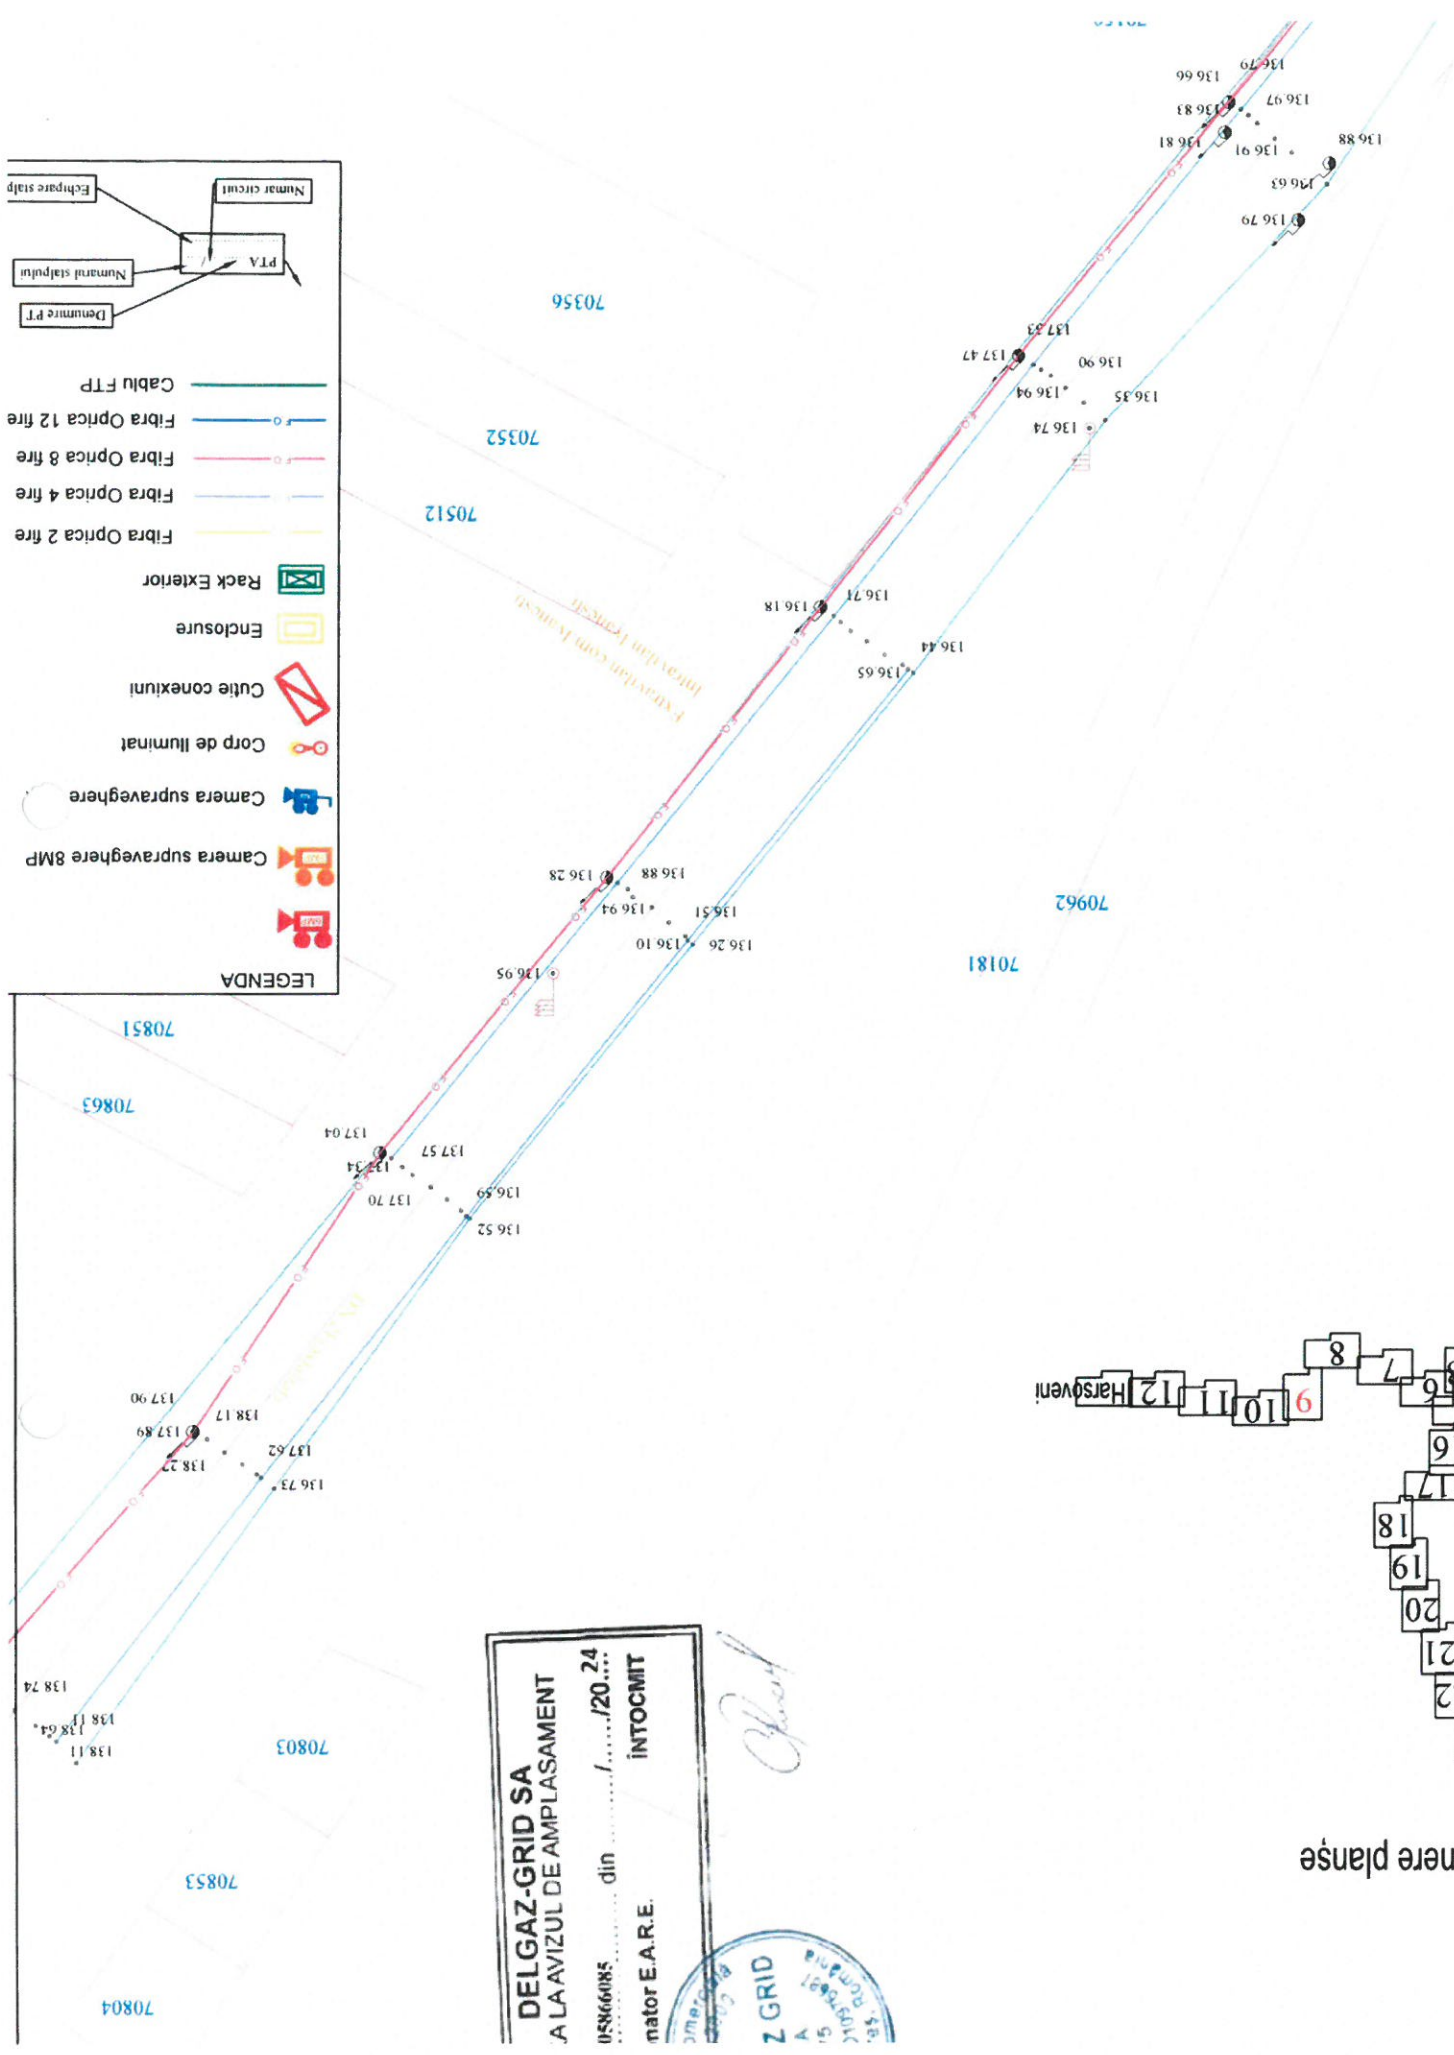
LEGENDA

Camera supraveghere 8MP

Camera supraveghere

Corp de Iluminat

Cutie conexiuni

Enclosure

Rack Exterior

Fibra Optica 2 fire

Fibra Optica 4 fire

Fibra Optica 8 fire

Fibra Optica 12 fire

Cablu FTP

PTA

Denumire PT

Numarul stalpului

Numar circuit

Echipare stalp

70356
70352
70512
70962
70181
70851
70863
70803
70853
70804

136 79
136 66
136 97
136 83
136 81
136 91
136 88
136 63
136 79
137 33
137 47
136 90
136 94
136 35
136 74
136 71
136 18
136 44
136 65
136 88
136 28
136 94
136 51
136 10
136 26
136 95
137 04
137 57
137 34
137 70
136 59
136 52
137 90
138 17
137 89
138 22
137 62
136 73
138 74
138 11
138 64
138 11

Harsoveni
12 11 10 9 8 7 6 9 17 18 19 20 21 2

nere planșe

DELGAZ-GRID SA
A LA AVIZUL DE AMPLASAMENT
05866085 din ......./20.24
nator E.A.R.E. ÎNTOCMIT

Z GRID